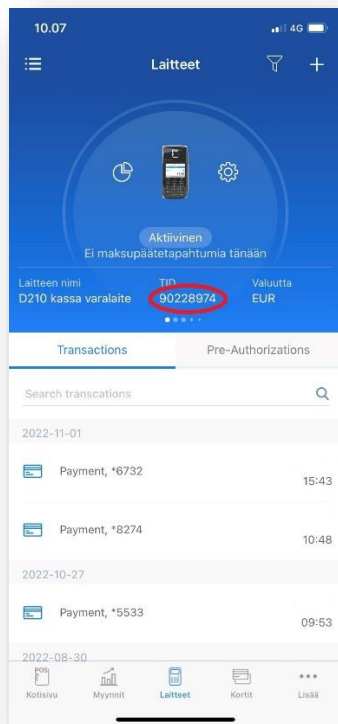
10.07
4G

Laitteet

Aktiivinen
Ei maksupäätetapahtumia tänään

Laitteen nimi
D210 kassa varalaite

TID
90228974

Valuutta
EUR

Transactions
Pre-Authorizations

Search transcations

2022-11-01

Payment, *6732
15:43

Payment, *8274
10:48

2022-10-27

Payment, *5533
09:53

2022-08-30

POS
Kotisivu
Myynnit
Laitteet
Kortit
Lisää